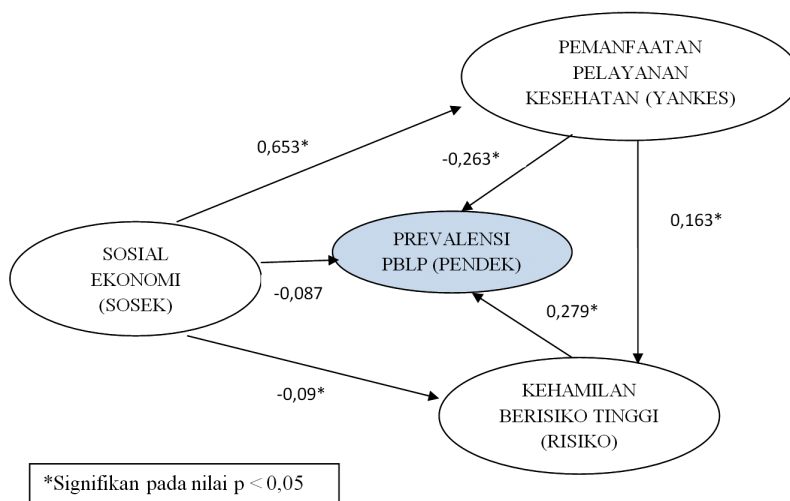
PEMANFAATAN PELAYANAN KESEHATAN (YANKES)

0,653*

-0,263*

0,163*

SOSIAL EKONOMI (SOSEK)

PREVALENSI PBLP (PENDEK)

-0,087

0,279*

-0,09*

KEHAMILAN BERISIKO TINGGI (RISIKO)

*Signifikan pada nilai p < 0,05